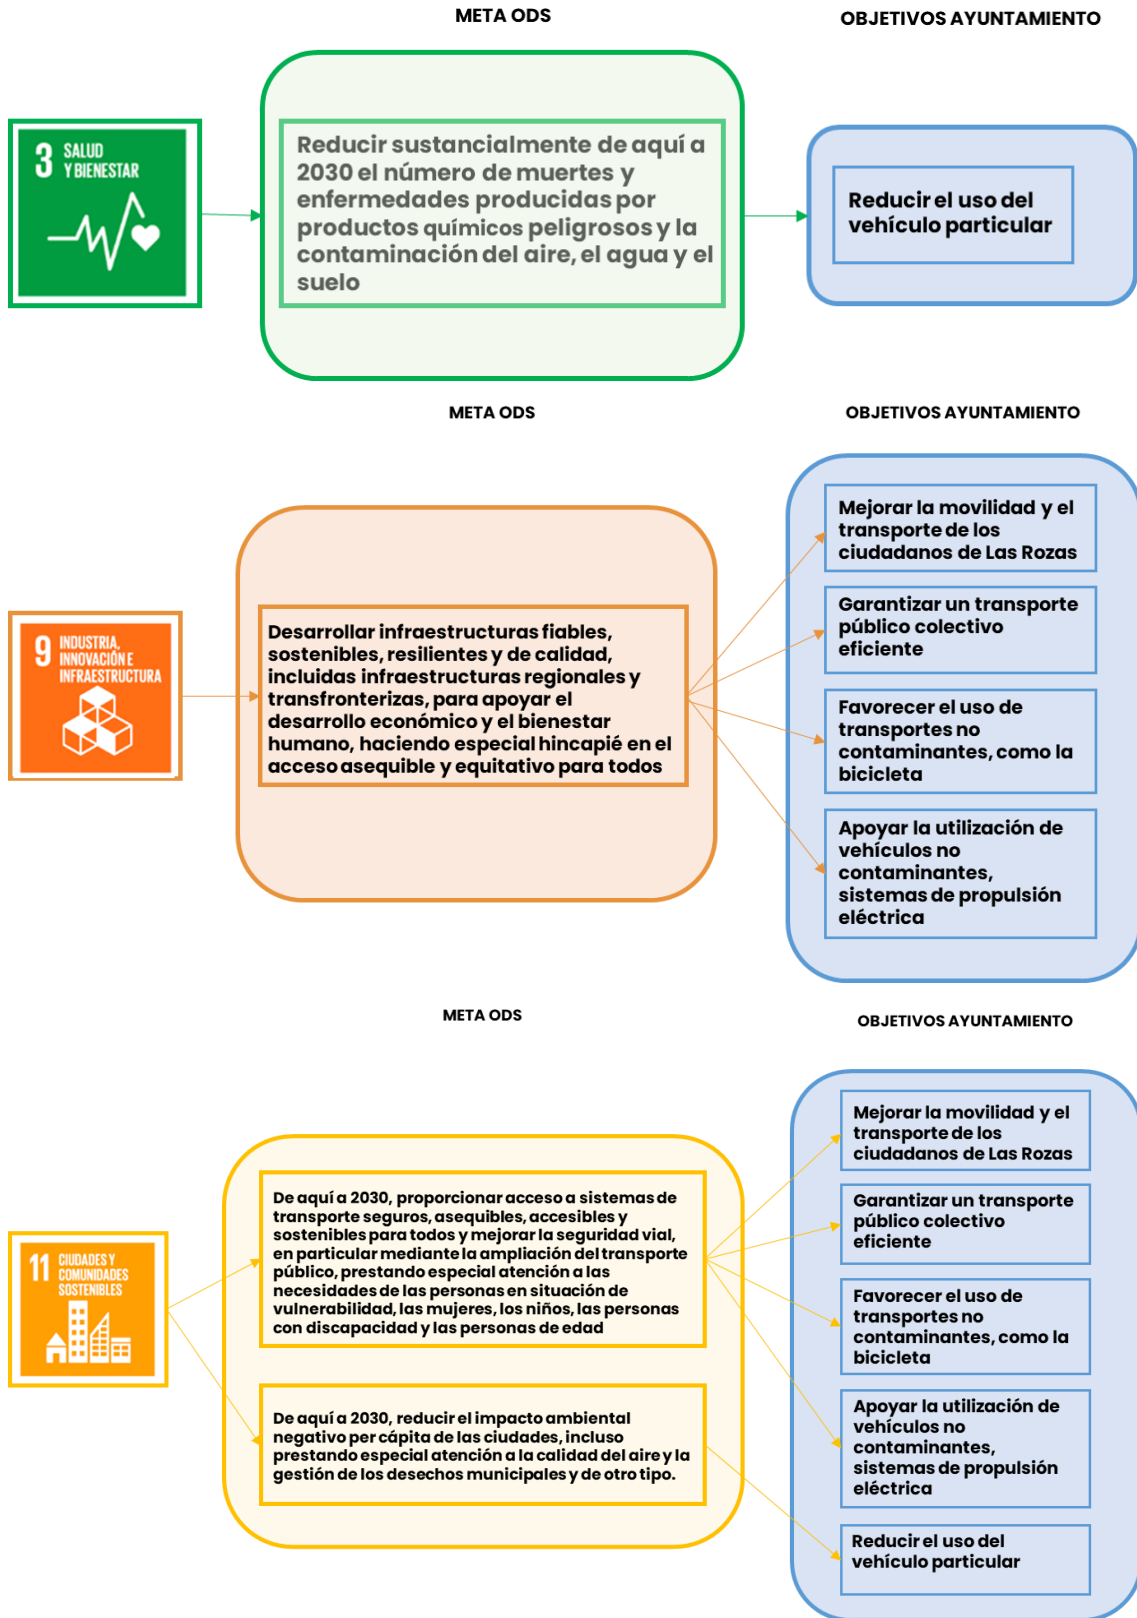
META ODS

OBJETIVOS AYUNTAMIENTO

3 SALUD Y BIENESTAR

Reducir sustancialmente de aquí a 2030 el número de muertes y enfermedades producidas por productos químicos peligrosos y la contaminación del aire, el agua y el suelo

Reducir el uso del vehículo particular

META ODS

OBJETIVOS AYUNTAMIENTO

9 INDUSTRIA, INNOVACIÓN E INFRAESTRUCTURA

Desarrollar infraestructuras fiables, sostenibles, resilientes y de calidad, incluidas infraestructuras regionales y transfronterizas, para apoyar el desarrollo económico y el bienestar humano, haciendo especial hincapié en el acceso asequible y equitativo para todos

Mejorar la movilidad y el transporte de los ciudadanos de Las Rozas

Garantizar un transporte público colectivo eficiente

Favorecer el uso de transportes no contaminantes, como la bicicleta

Apoyar la utilización de vehículos no contaminantes, sistemas de propulsión eléctrica

META ODS

OBJETIVOS AYUNTAMIENTO

11 CIUDADES Y COMUNIDADES SOSTENIBLES

De aquí a 2030, proporcionar acceso a sistemas de transporte seguros, asequibles, accesibles y sostenibles para todos y mejorar la seguridad vial, en particular mediante la ampliación del transporte público, prestando especial atención a las necesidades de las personas en situación de vulnerabilidad, las mujeres, los niños, las personas con discapacidad y las personas de edad

De aquí a 2030, reducir el impacto ambiental negativo per cápita de las ciudades, incluso prestando especial atención a la calidad del aire y la gestión de los desechos municipales y de otro tipo.

Mejorar la movilidad y el transporte de los ciudadanos de Las Rozas

Garantizar un transporte público colectivo eficiente

Favorecer el uso de transportes no contaminantes, como la bicicleta

Apoyar la utilización de vehículos no contaminantes, sistemas de propulsión eléctrica

Reducir el uso del vehículo particular